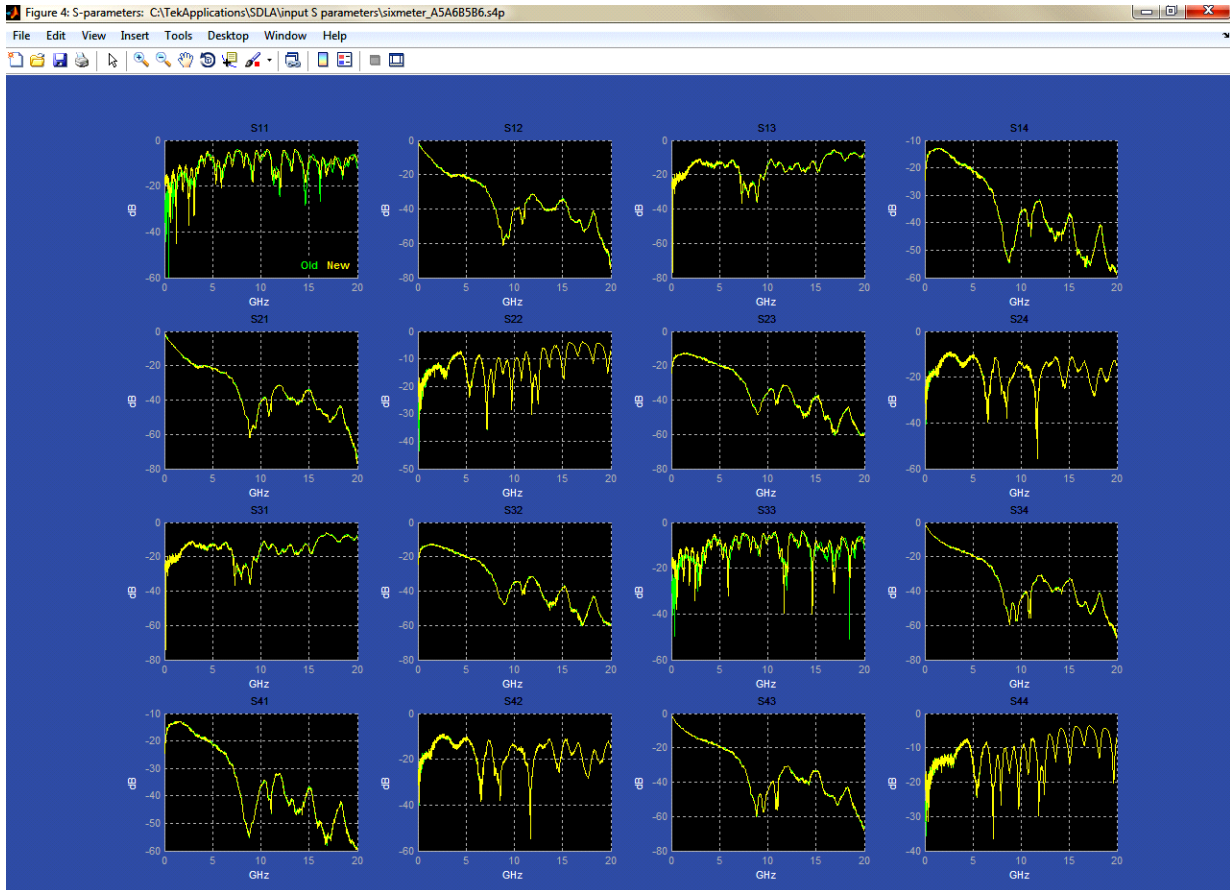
Figure 4: S-parameters: C:\TekApplications\SDLA\input S parameters\sixmeter_A5A6B5B6.s4p

File Edit View Insert Tools Desktop Window Help

S11
0
-20
-40
-60
dB
Old New
0 5 10 15 20
GHz

S12
0
-20
-40
-60
-80
dB
0 5 10 15 20
GHz

S13
0
-20
-40
-60
-80
dB
0 5 10 15 20
GHz

S14
-10
-20
-30
-40
-50
-60
dB
0 5 10 15 20
GHz

S21
0
-20
-40
-60
-80
dB
0 5 10 15 20
GHz

S22
0
-10
-20
-30
-40
-50
dB
0 5 10 15 20
GHz

S23
0
-20
-40
-60
-80
dB
0 5 10 15 20
GHz

S24
0
-20
-40
-60
dB
0 5 10 15 20
GHz

S31
0
-20
-40
-60
-80
dB
0 5 10 15 20
GHz

S32
0
-20
-40
-60
-80
dB
0 5 10 15 20
GHz

S33
0
-20
-40
-60
dB
0 5 10 15 20
GHz

S34
0
-20
-40
-60
-80
dB
0 5 10 15 20
GHz

S41
-10
-20
-30
-40
-50
-60
dB
0 5 10 15 20
GHz

S42
0
-20
-40
-60
dB
0 5 10 15 20
GHz

S43
0
-20
-40
-60
-80
dB
0 5 10 15 20
GHz

S44
0
-10
-20
-30
-40
dB
0 5 10 15 20
GHz